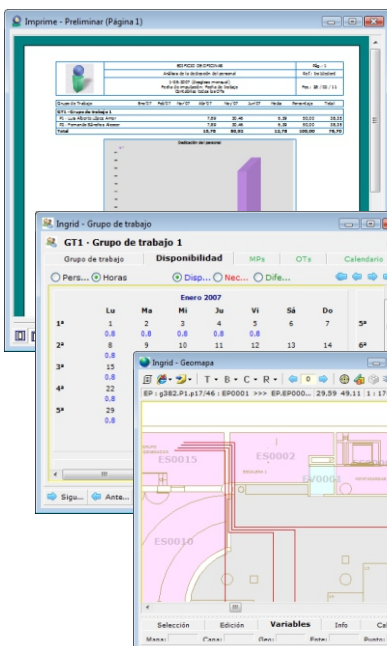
Imprime - Preliminar (Página 1)

EDIFICIO DE OFICINAS
Análisis de la dedicación del personal
Pág.: 1
Ref.: tecdedicad

GT1 - Grupo de trabajo 1
Fl. Luis Alberto López Amor
Fl. Fernando Sánchez Alonso
Total

Dedicación del personal

Ingrid - Grupo de trabajo
GT1 - Grupo de trabajo 1
Grupo de trabajo | Disponibilidad | MPs | OTs | Calendario
Pers... Horas Disp... Nec... Dife...

Enero 2007

| | Lu | Ma | Mi | Ju | Vi | Sá | Do |
|---|---|---|---|---|---|---|---|
| 1ª | 1 0.8 | 2 0.8 | 3 0.8 | 4 0.8 | 5 0.8 | 6 | 7 |
| 2ª | 8 0.8 | 9 0.8 | 10 0.8 | 11 0.8 | 12 0.8 | 13 | 14 |
| 3ª | 15 0.8 | | | | | | |
| 4ª | 22 0.8 | | | | | | |
| 5ª | 29 0.8 | | | | | | |

5ª
6ª

Sigu... Ante...

Ingrid - Geomapa
T B C R 0
EP : g382.P1.p17/46 : EP0001 >>> EP.EP000... 29.59 49.11 1 : 17
ES0015
ES0002
ES0010
Selección | Edición | Variables | Info | Cal
Mapa: Capa: Geo: Ente: Punto: